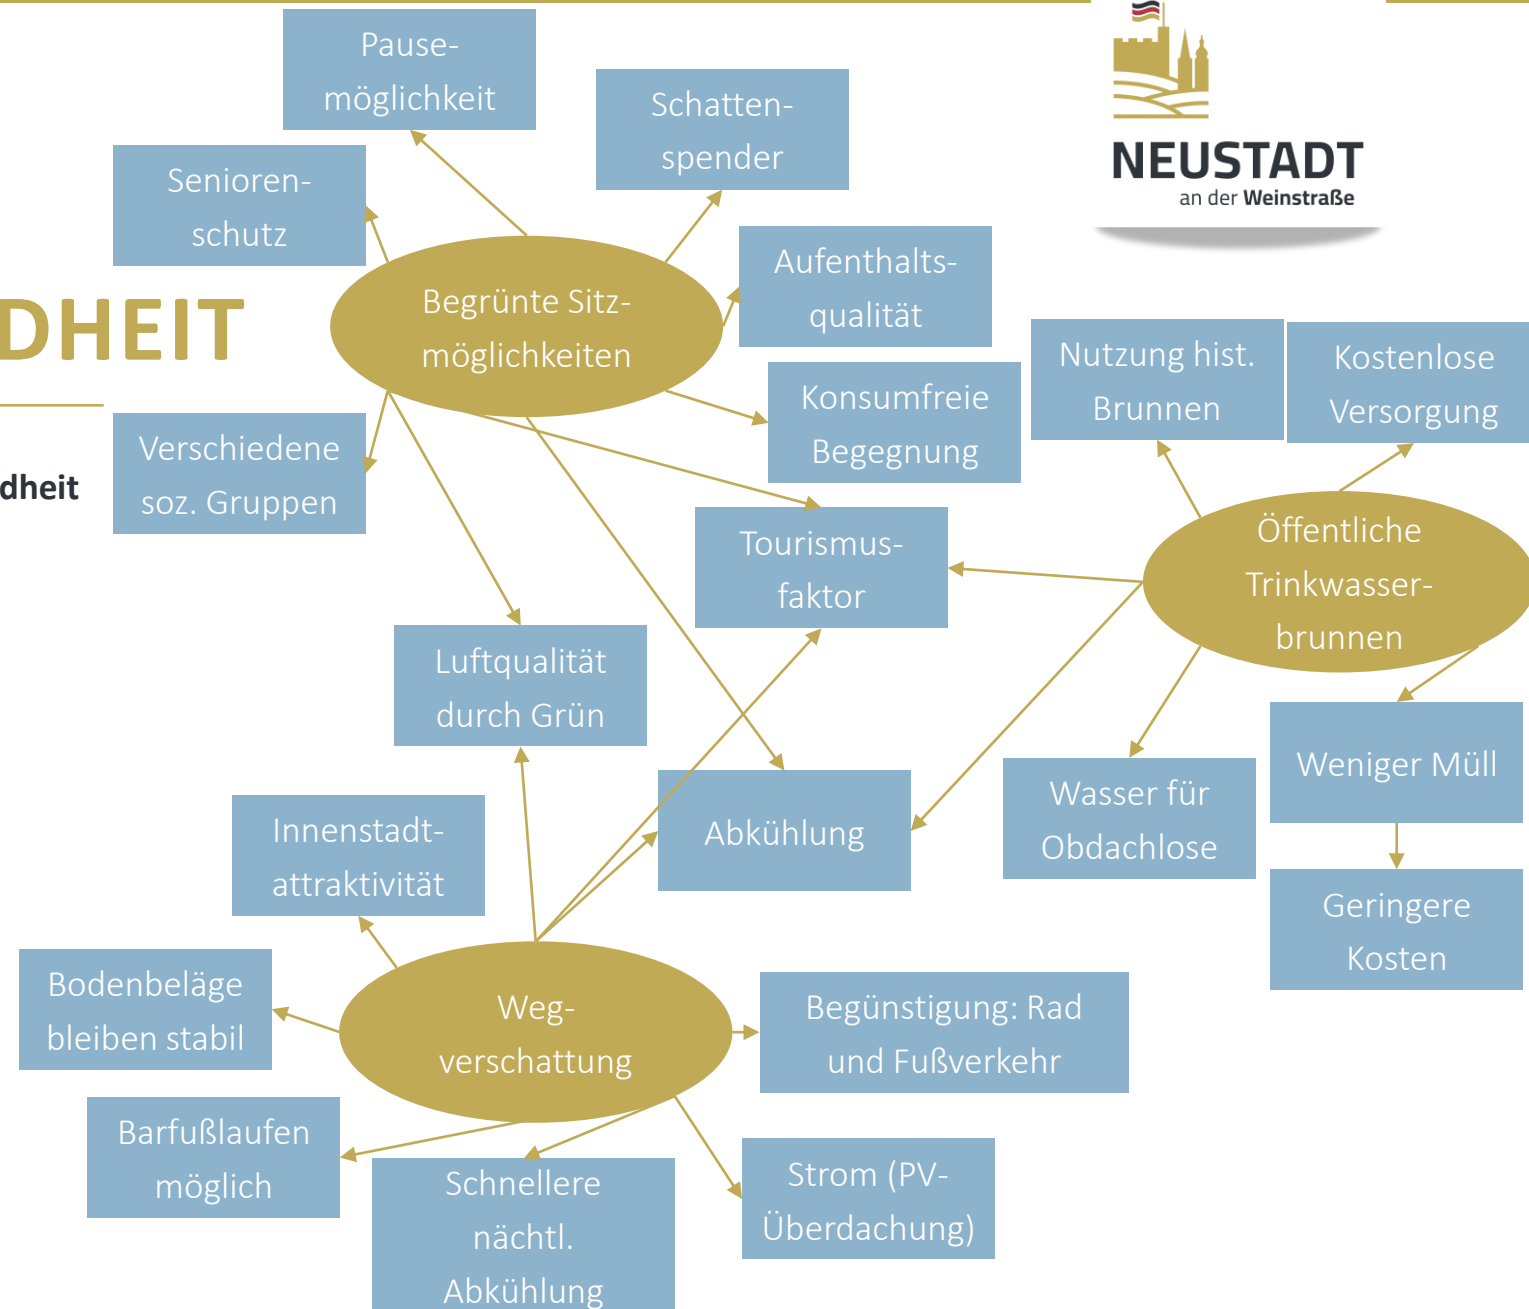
NEUSTADT
an der Weinstraße

DHEIT

dheit

Pausemöglichkeit

Schattenspender

Seniorenschutz

Begrünte Sitzmöglichkeiten

Aufenthaltsqualität

Konsumfreie Begegnung

Verschiedene soz. Gruppen

Nutzung hist. Brunnen

Kostenlose Versorgung

Tourismusfaktor

Öffentliche Trinkwasserbrunnen

Luftqualität durch Grün

Abkühlung

Wasser für Obdachlose

Weniger Müll

Geringere Kosten

Innenstadtattraktivität

Bodenbeläge bleiben stabil

Wegverschattung

Begünstigung: Rad und Fußverkehr

Barfußlaufen möglich

Schnellere nächtl. Abkühlung

Strom (PV-Überdachung)